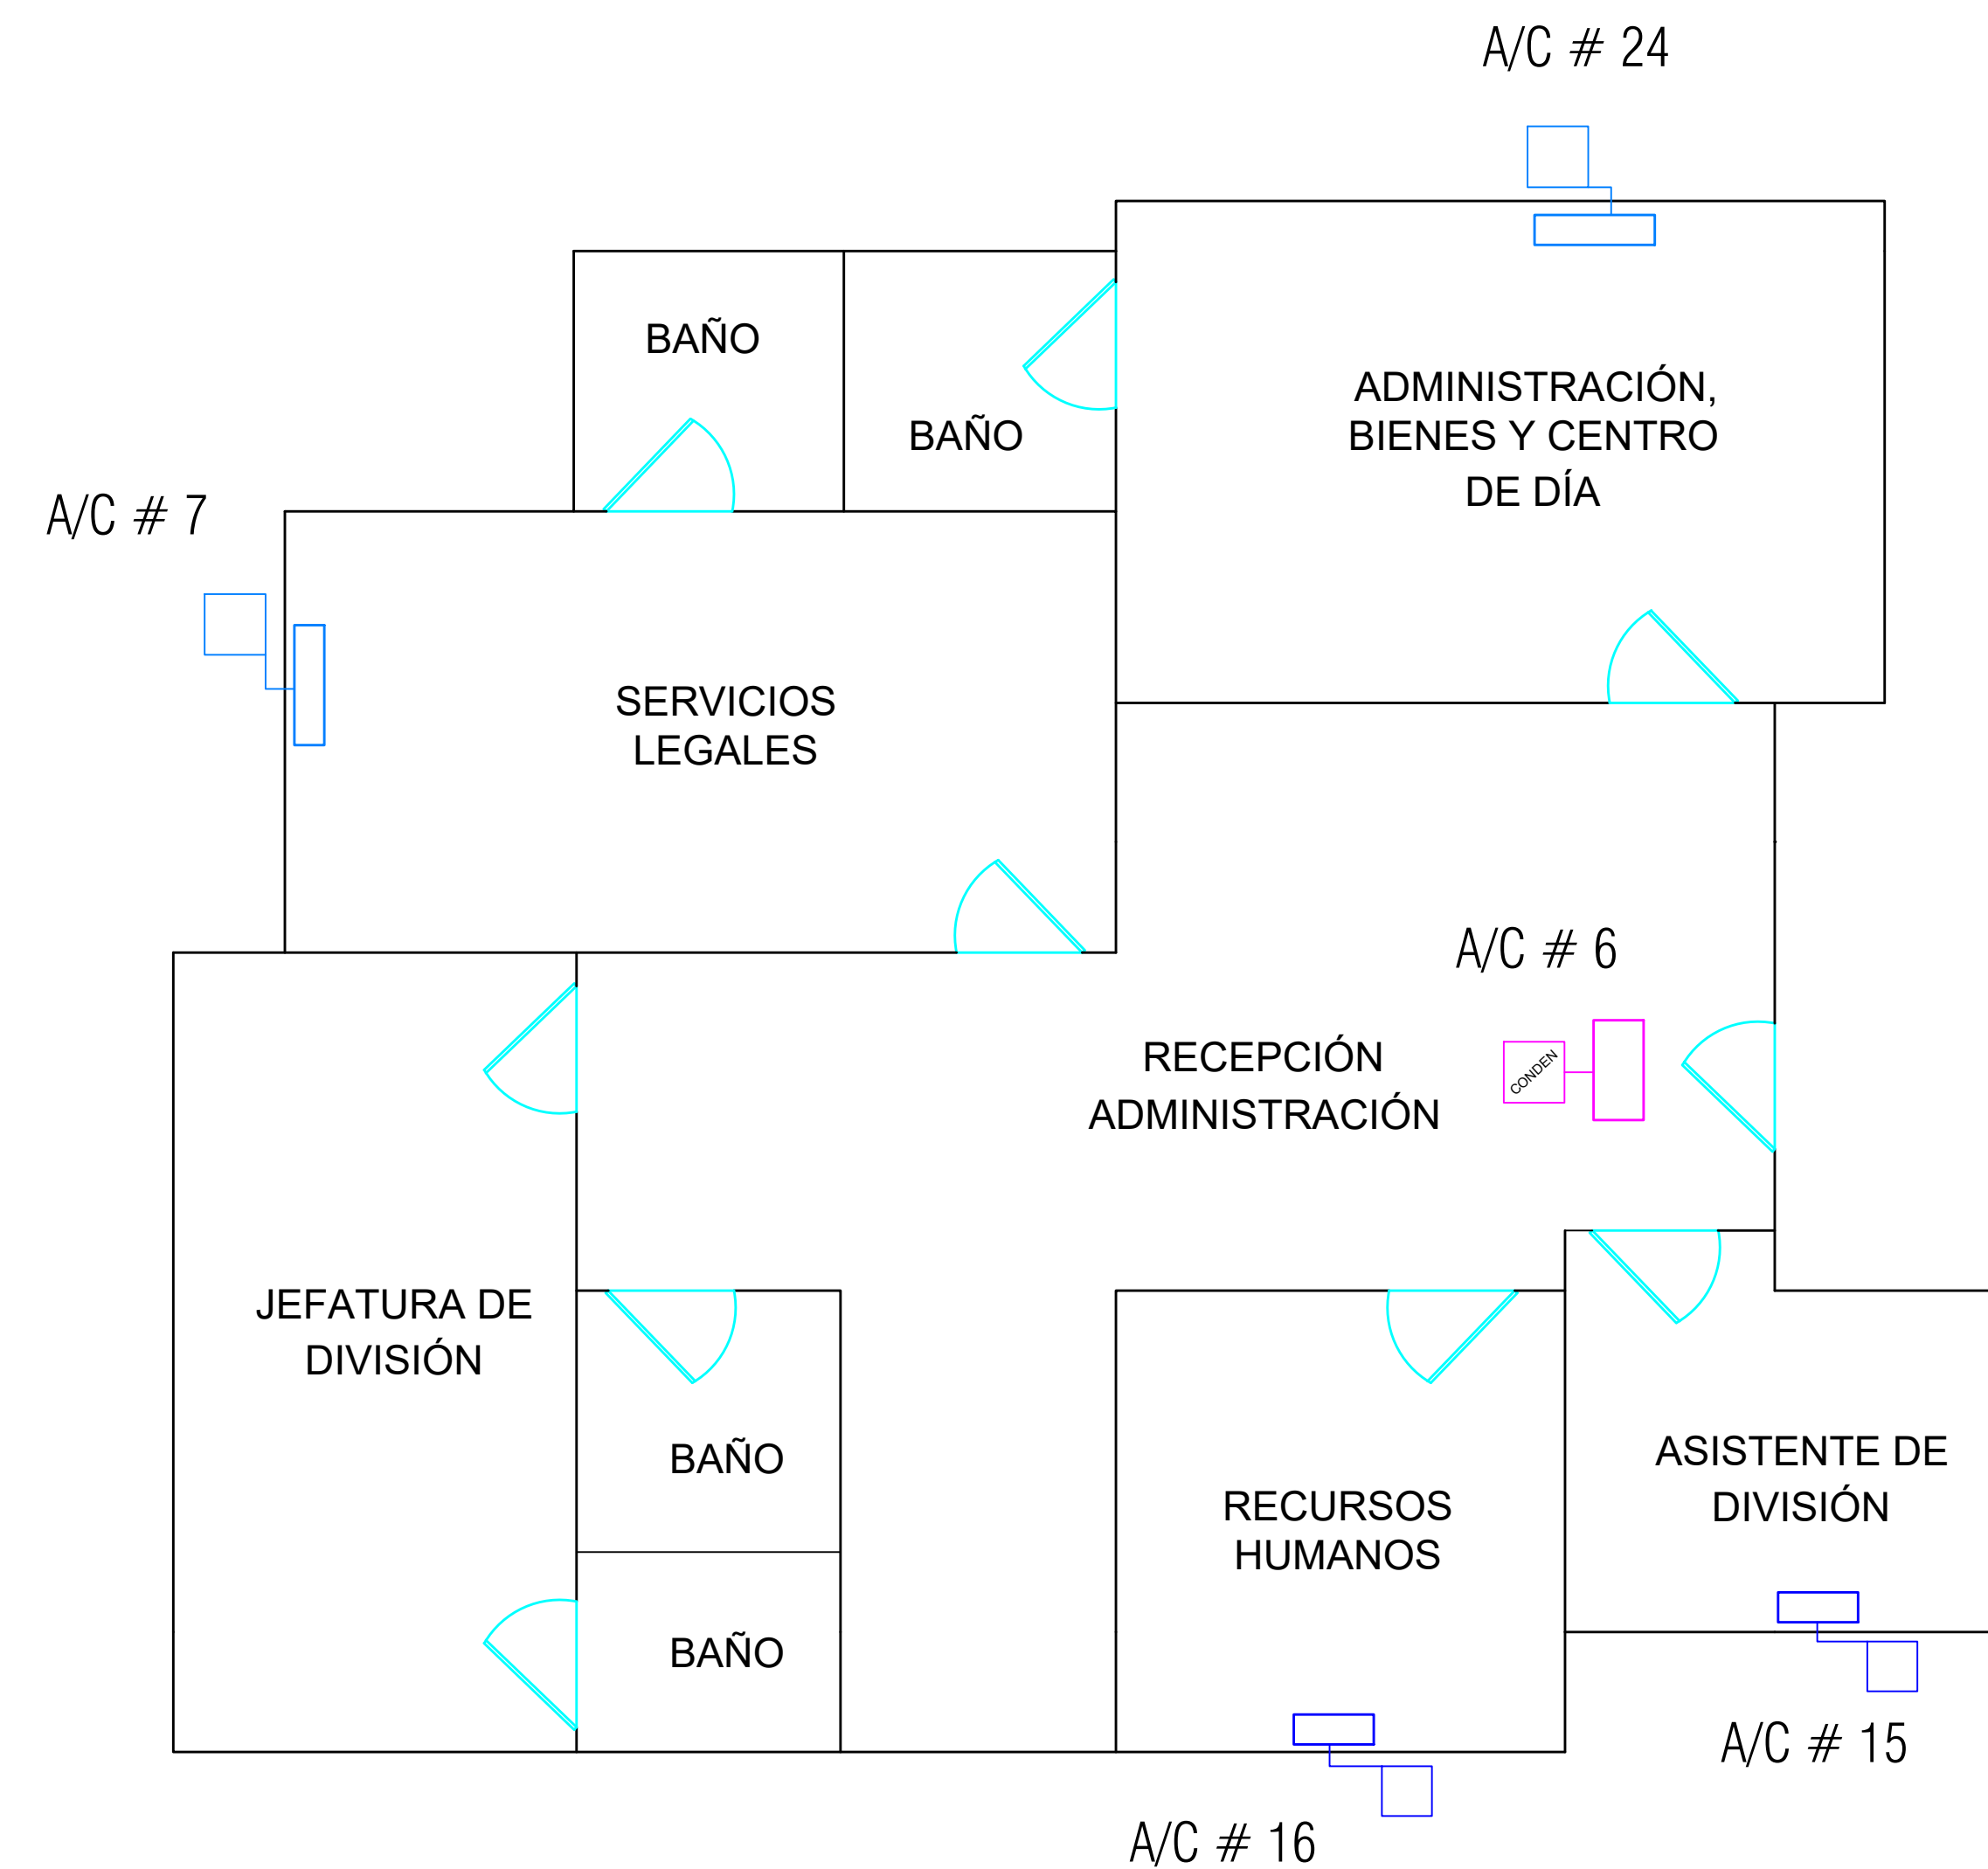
A/C # 24

BAÑO

BAÑO

ADMINISTRACIÓN, BIENES Y CENTRO DE DÍA

A/C # 7

SERVICIOS LEGALES

A/C # 6

RECEPCIÓN ADMINISTRACIÓN

CONDEN

JEFATURA DE DIVISIÓN

BAÑO

BAÑO

RECURSOS HUMANOS

ASISTENTE DE DIVISIÓN

A/C # 15

A/C # 16